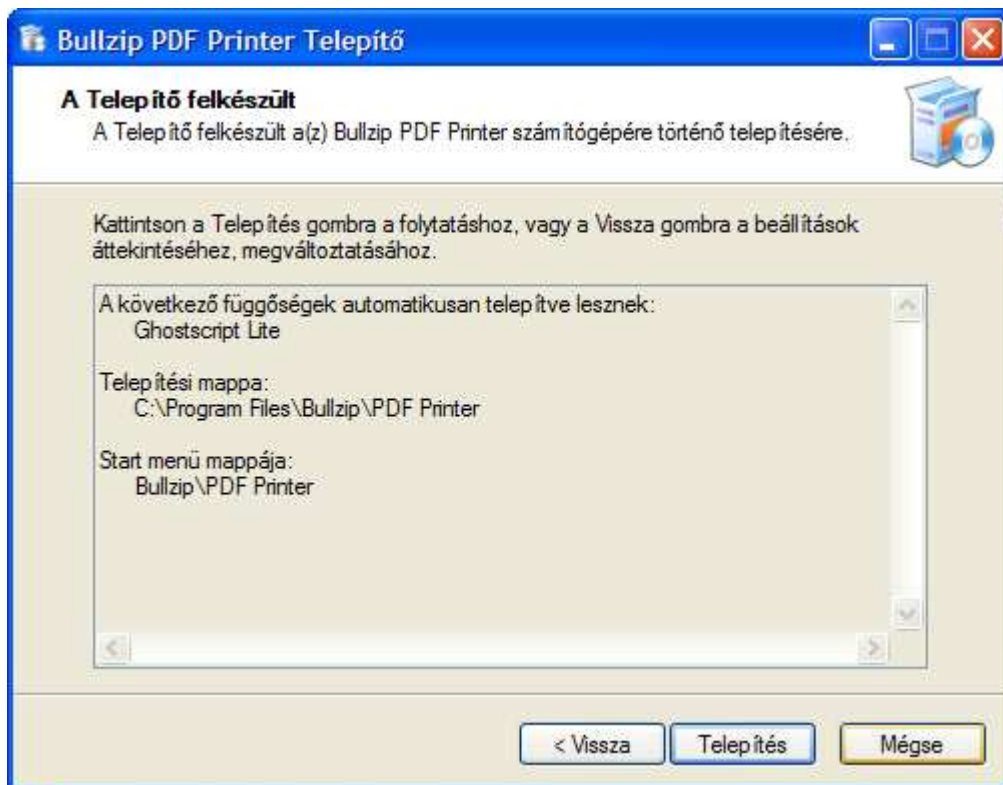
Bullzip PDF Printer Telepítő

A Telepítő felkészült

A Telepítő felkészült a(z) Bullzip PDF Printer számítógépére történő telepítésére.

Kattintson a Telepítés gombra a folytatáshoz, vagy a Vissza gombra a beállítások áttekintéséhez, megváltoztatásához.

A következő függőségek automatikusan telepítve lesznek:
Ghostscript Lite

Telepítési mappa:
C:\Program Files\Bullzip\PDF Printer

Start menü mappája:
Bullzip\PDF Printer

< Vissza

Telepítés

Mégse